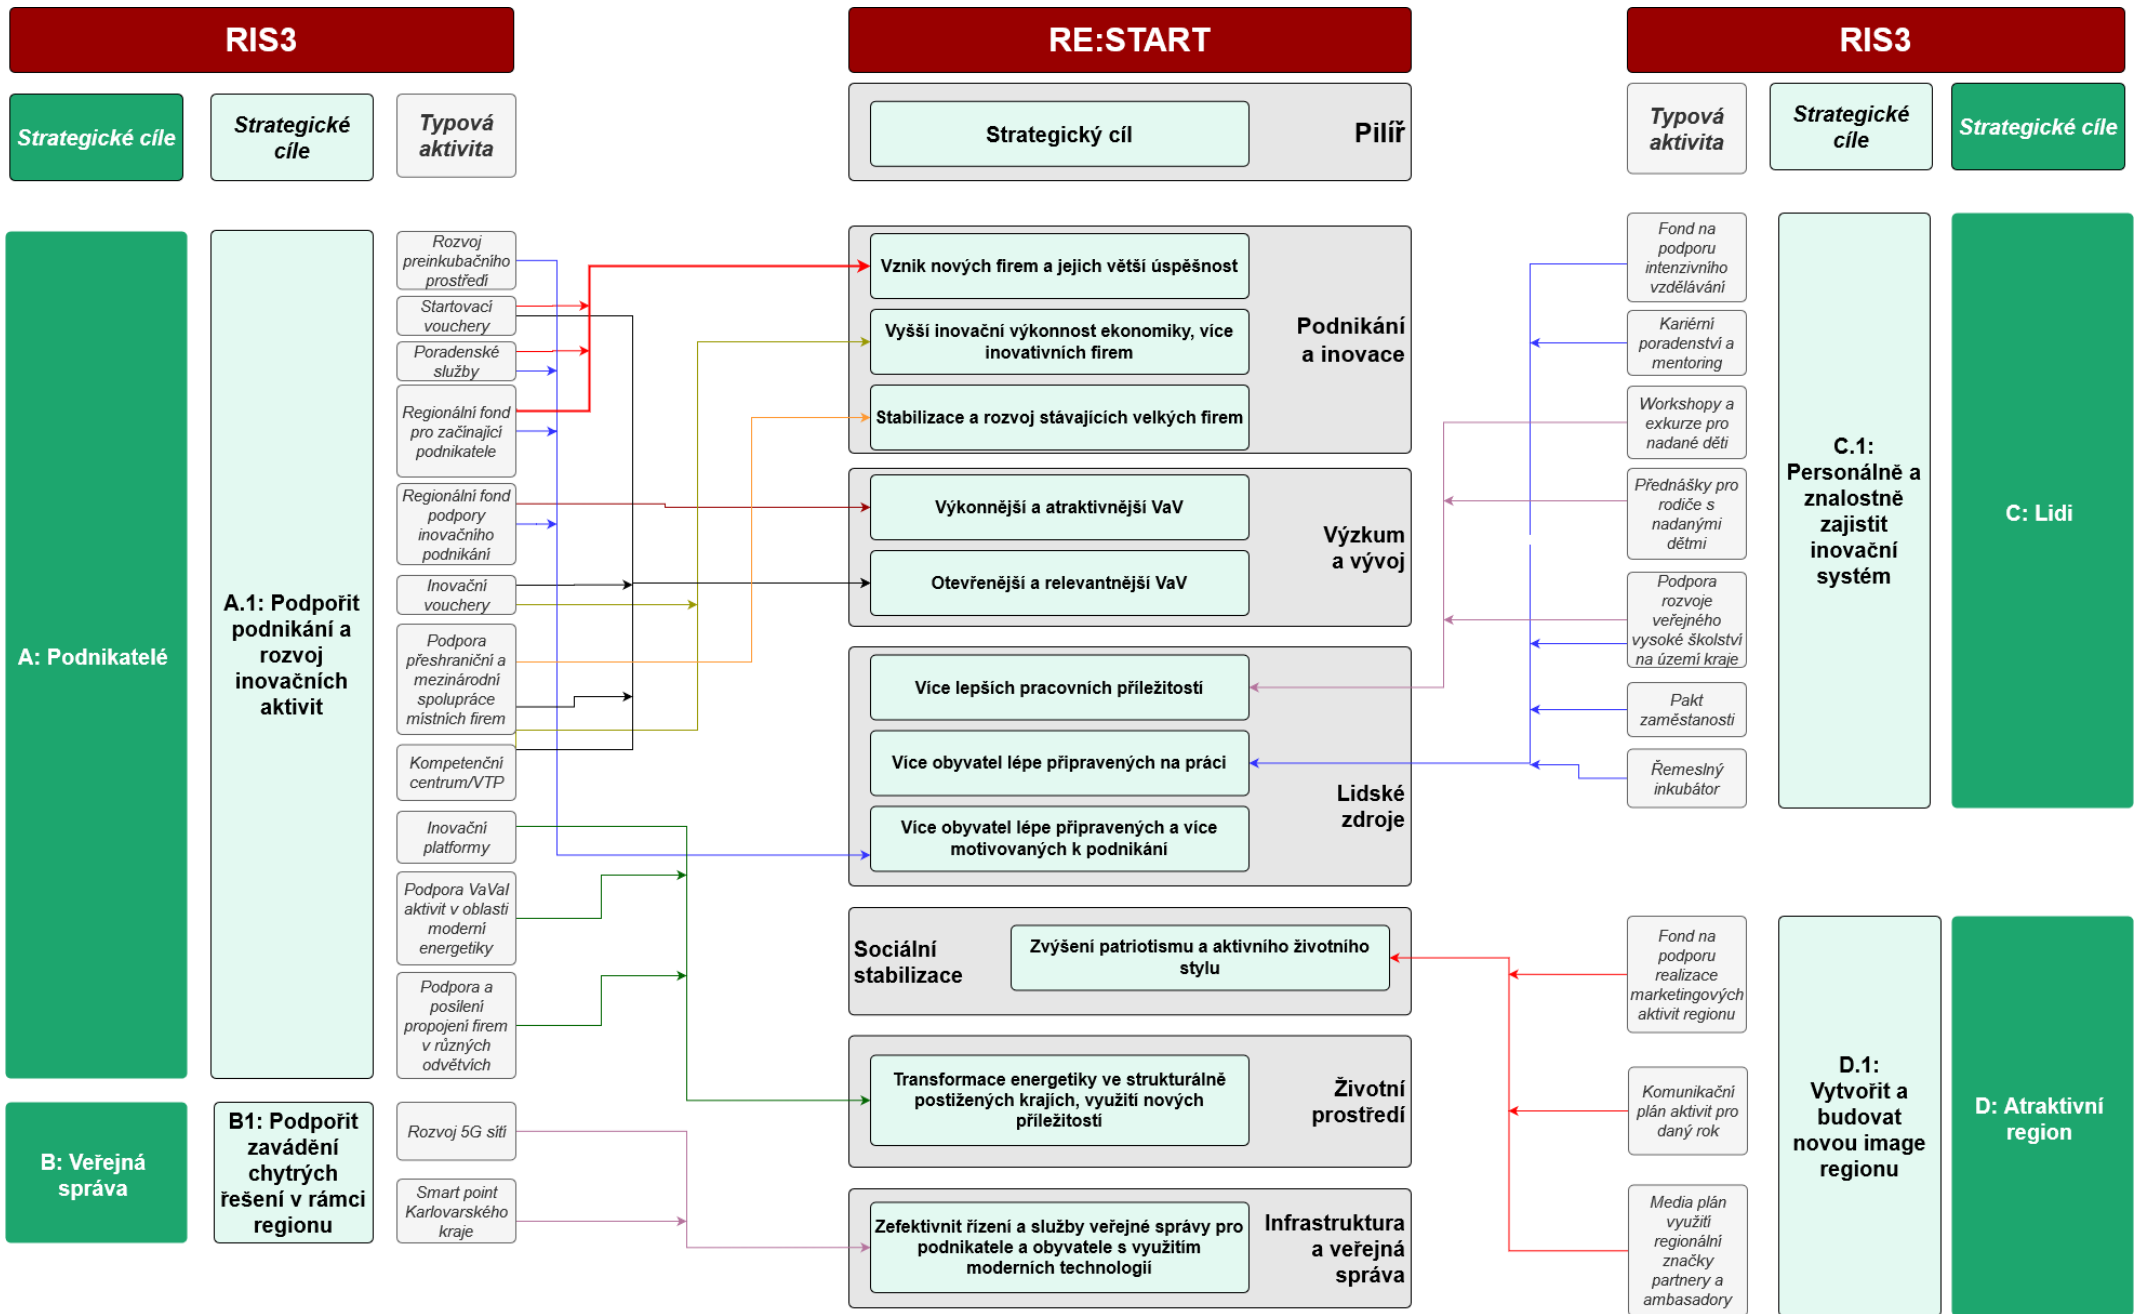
RIS3

Strategické cíle

Strategické cíle

Typová aktivita

RE:START

Strategický cíl

Pilíř

RIS3

Typová aktivita

Strategické cíle

Strategické cíle

A: Podnikatelé

A.1: Podpořit podnikání a rozvoj inovačních aktivit

Rozvoj preinkubačního prostředí

Startovací vouchery

Poradenské služby

Regionální fond pro začínající podnikatele

Regionální fond podpory inovačního podnikání

Inovační vouchery

Podpora přeshraniční a mezinárodní spolupráce místních firem

Kompetenční centrum/VTP

Inovační platformy

Podpora VaVaI aktivit v oblasti moderní energetiky

Podpora a posílení propojení firem v různých odvětvích

B: Veřejná správa

B1: Podpořit zavádění chytrých řešení v rámci regionu

Rozvoj 5G sítí

Smart point Karlovarského kraje

Vznik nových firem a jejich větší úspěšnost

Vyšší inovační výkonnost ekonomiky, více inovativních firem

Stabilizace a rozvoj stávajících velkých firem

Podnikání a inovace

Výkonnější a atraktivnější VaV

Otevřenější a relevantnější VaV

Výzkum a vývoj

Více lepších pracovních příležitostí

Více obyvatel lépe připravených na práci

Více obyvatel lépe připravených a více motivovaných k podnikání

Lidské zdroje

Sociální stabilizace

Zvýšení patriotismu a aktivního životního stylu

Transformace energetiky ve strukturálně postižených krajích, využití nových příležitostí

Životní prostředí

Zefektivnit řízení a služby veřejné správy pro podnikatele a obyvatele s využitím moderních technologií

Infrastruktura a veřejná správa

Fond na podporu intenzivního vzdělávání

Kariérní poradenství a mentoring

Workshopy a exkurze pro nadané děti

Přednášky pro rodiče s nadanými dětmi

Podpora rozvoje veřejného vysoké školství na území kraje

Pakt zaměstnanosti

Řemeslný inkubátor

C.1: Personálně a znalostně zajistit inovační systém

C: Lidi

Fond na podporu realizace marketingových aktivit regionu

Komunikační plán aktivit pro daný rok

Media plán využití regionální značky partnery a ambasadory

D.1: Vytvořit a budovat novou image regionu

D: Atraktivní region